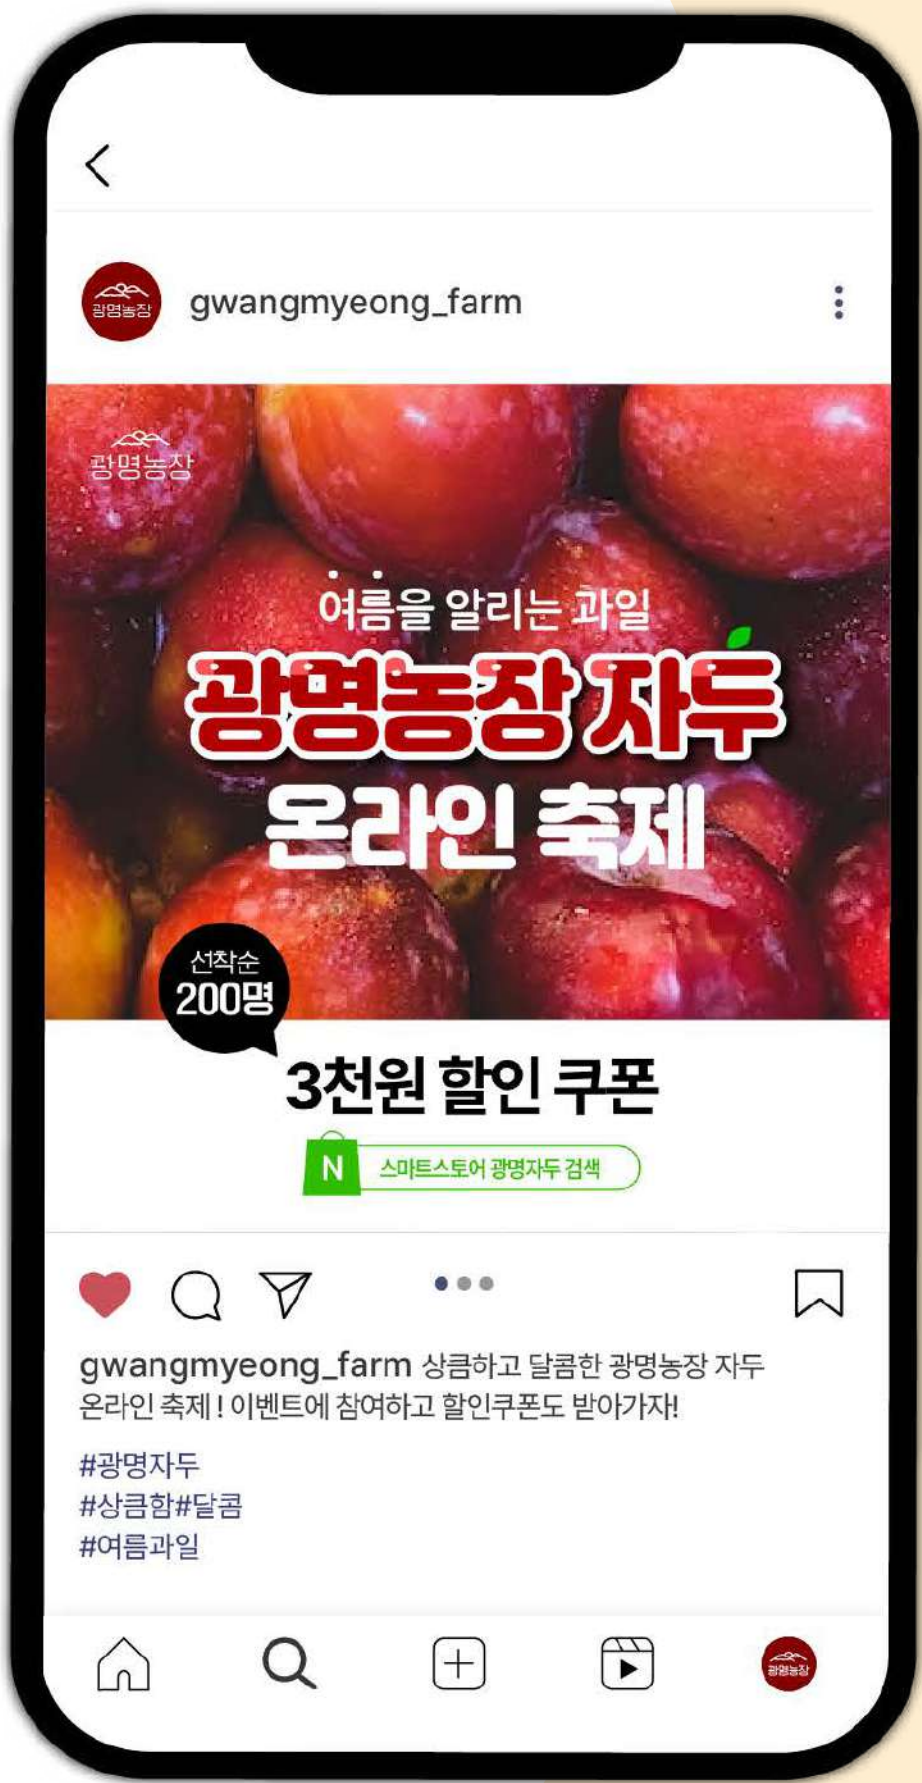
광명농장

gwangmyeong_farm

광명농장

여름을 알리는 과일

광명농장 자두

온라인 축제

선착순 200명

3천원 할인 쿠폰

N 스마트스토어 광명자두 검색

gwangmyeong_farm 상큼하고 달콤한 광명농장 자두 온라인 축제 ! 이벤트에 참여하고 할인쿠폰도 받아가자!

#광명자두
#상큼함#달콤
#여름과일

광명농장